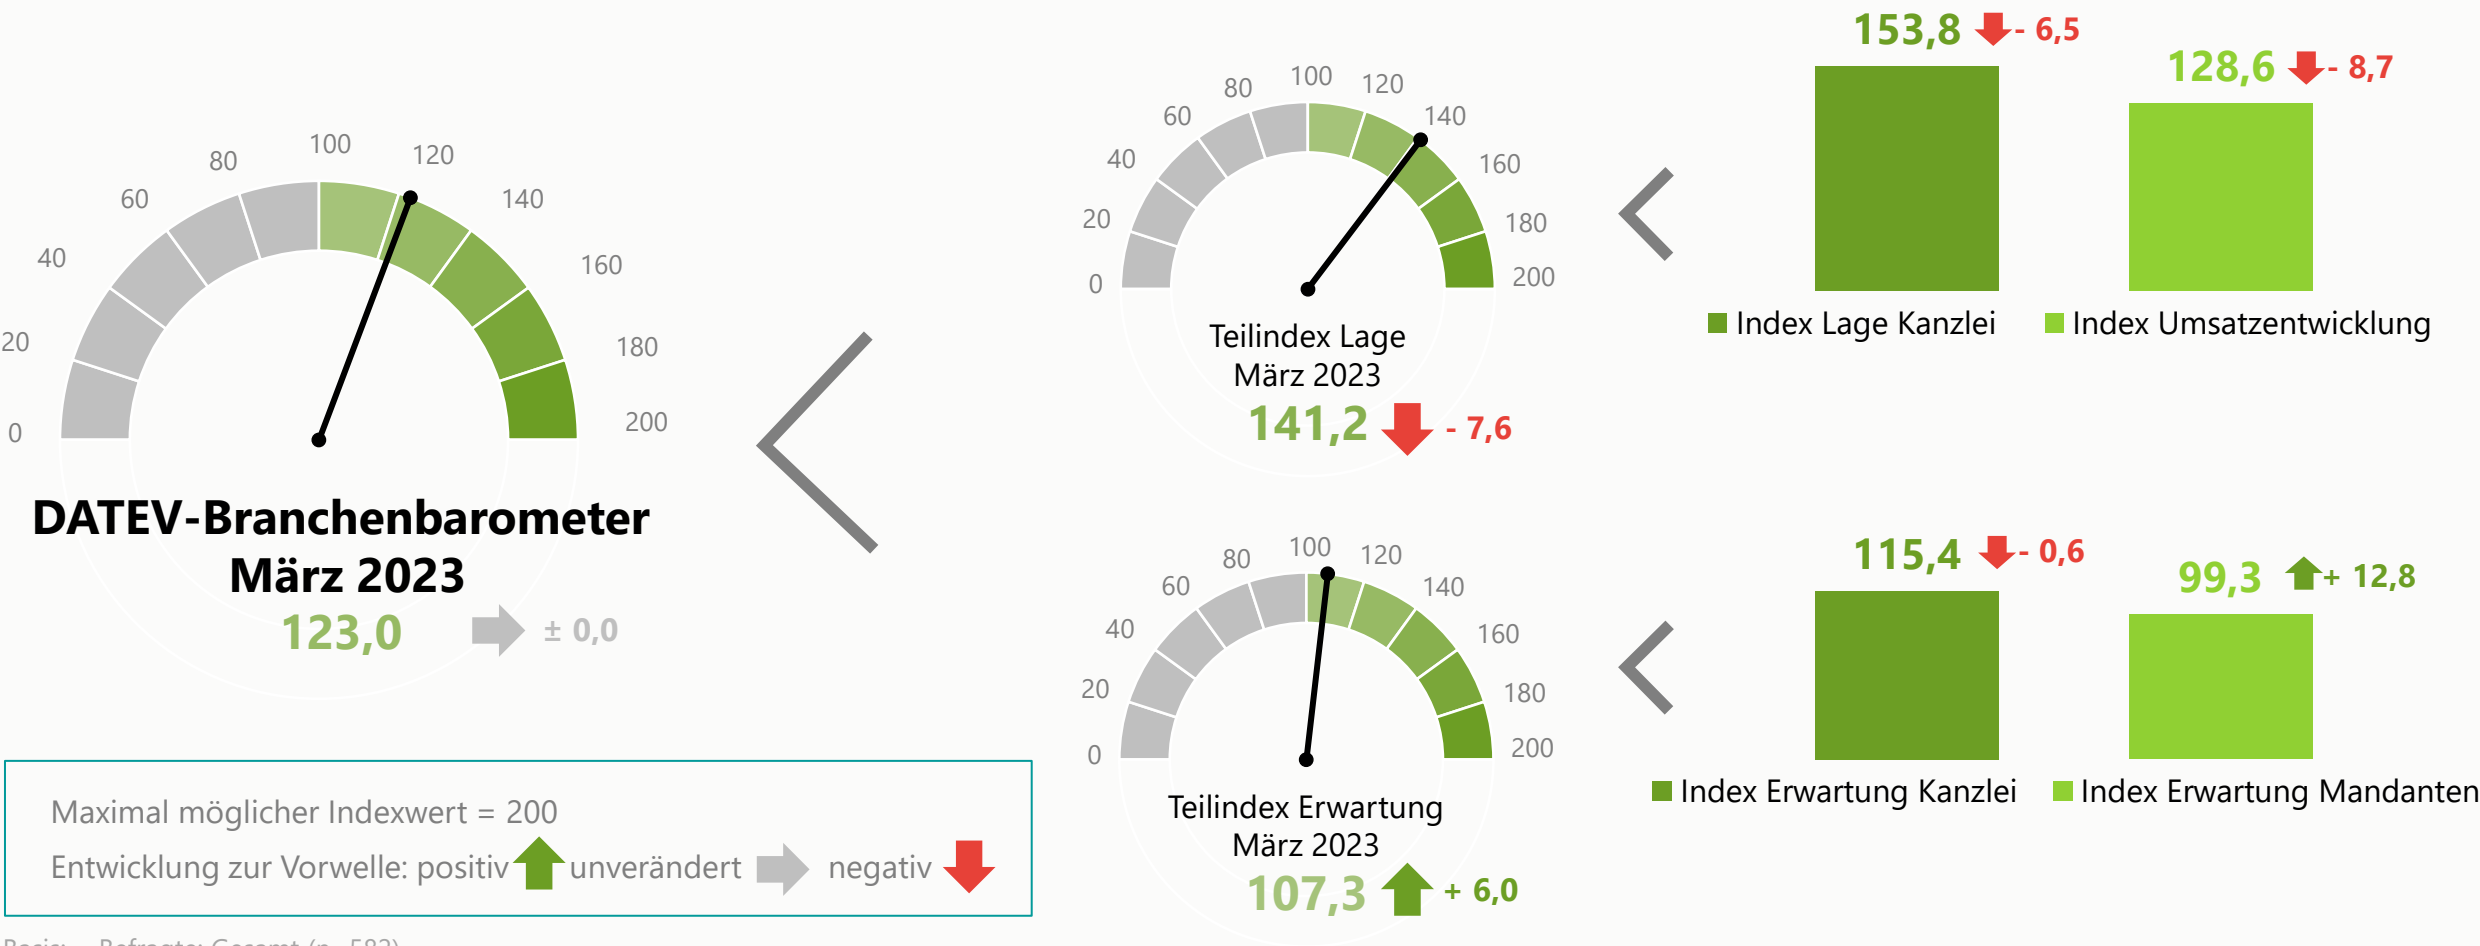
100
80
120
60
140
40
160
20
180
0
200

DATEV-Branchenbarometer
März 2023
123,0 ± 0,0

100
80
120
60
140
40
160
20
180
0
200

Teilindex Lage
März 2023
141,2 - 7,6

153,8 - 6,5
128,6 - 8,7

Index Lage Kanzlei
Index Umsatzentwicklung

100
80
120
60
140
40
160
20
180
0
200

Teilindex Erwartung
März 2023
107,3 + 6,0

115,4 - 0,6
99,3 + 12,8

Index Erwartung Kanzlei
Index Erwartung Mandanten

Maximal möglicher Indexwert = 200
Entwicklung zur Vorwelle: positiv unverändert negativ

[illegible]